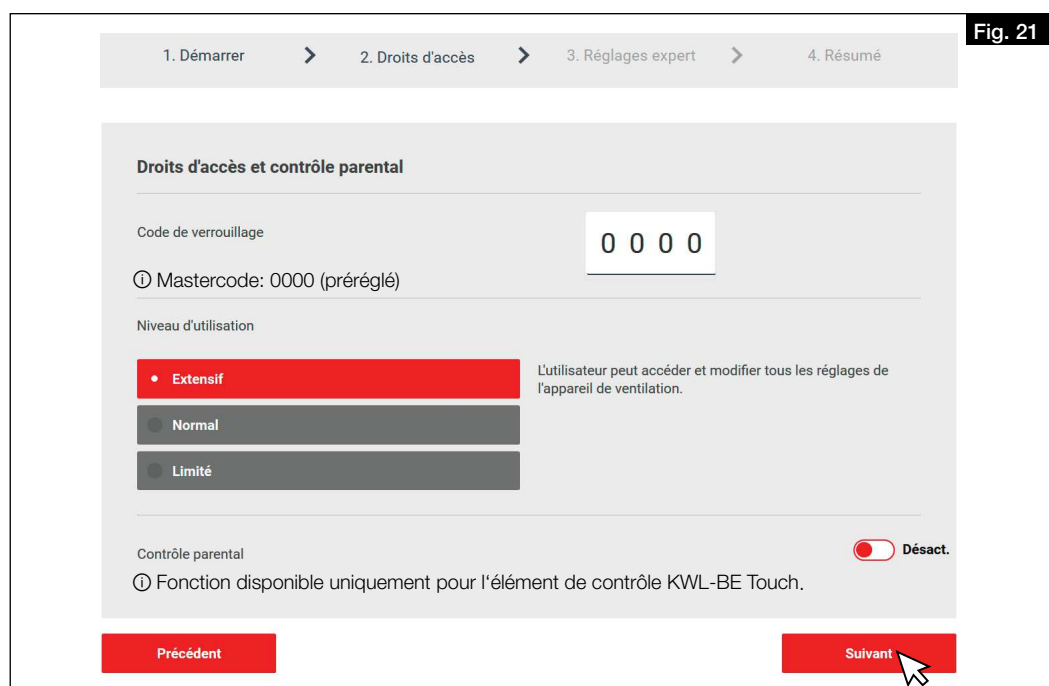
Fig. 21

1. Démarrer > 2. Droits d'accès > 3. Réglages expert > 4. Résumé

Droits d'accès et contrôle parental

Code de verrouillage

0 0 0 0

ⓘ Mastercode: 0000 (préréglé)

Niveau d'utilisation

Extensif

Normal

Limité

L'utilisateur peut accéder et modifier tous les réglages de l'appareil de ventilation.

Contrôle parental

Désact.

ⓘ Fonction disponible uniquement pour l'élément de contrôle KWL-BE Touch.

Précédent

Suivant